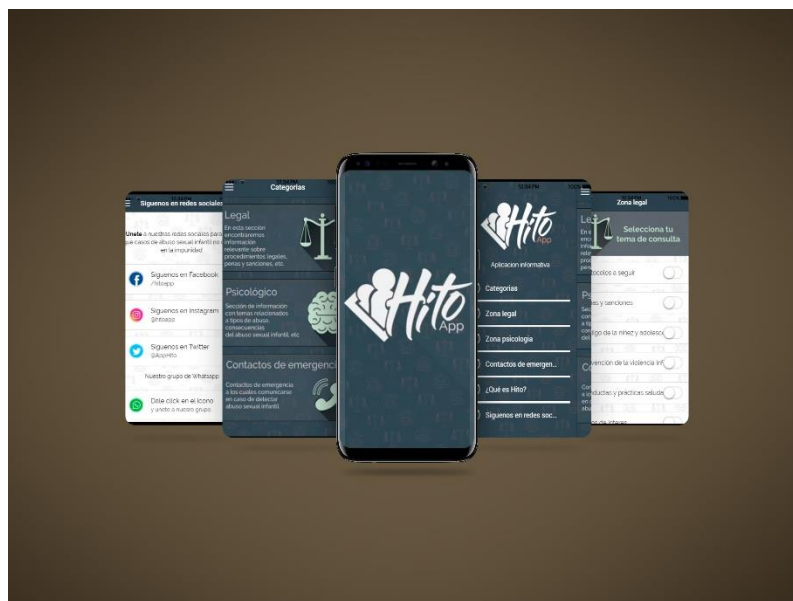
Síguenos en redes sociales

Únete a nuestras redes sociales para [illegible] casos de abuso sexual infantil no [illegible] en la impunidad

Síguenos en Facebook
/hitoapp

Síguenos en Instagram
@hitoapp

Síguenos en Twitter
@AppHito

Nuestro grupo de Whatsapp

Dale click en el icono y únete a nuestro grupo

Categorías

Legal
En esta sección encontrarás información relevante sobre procedimientos legales, penas y sanciones, etc.

Psicológico
Sección de información con temas relacionados a tipos de abuso, consecuencias del abuso sexual infantil, etc

Contactos de emergencia
Contactos de emergencia a los cuales comunicarse en caso de detectar abuso sexual infantil.

Hito
App

12:34 PM

Hito
App

Aplicación informativa

Categorías

Zona legal

Zona psicología

Contactos de emergen...

¿Qué es Hito?

Síguenos en redes soc...

Zona legal

Selecciona tu tema de consulta

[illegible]tocolos a seguir

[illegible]s y sanciones

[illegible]código de la niñez y adolesce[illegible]

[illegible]vención de la violencia inf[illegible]

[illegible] conductas y prácticas saluda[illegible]

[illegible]s de interés